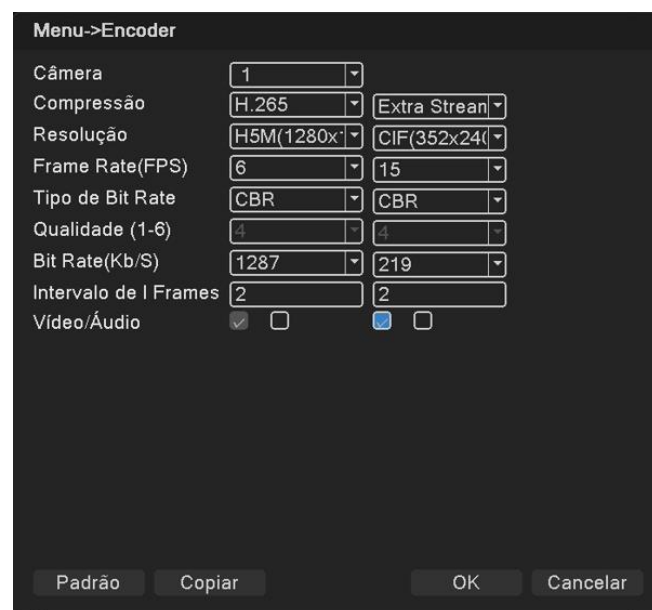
Menu->Encoder

| | | |
|---|---|---|
| Câmera | 1 | |
| Compressão | H.265 | Extra Stream |
| Resolução | H5M(1280x | CIF(352x24( |
| Frame Rate(FPS) | 6 | 15 |
| Tipo de Bit Rate | CBR | CBR |
| Qualidade (1-6) | 4 | 4 |
| Bit Rate(Kb/S) | 1287 | 219 |
| Intervalo de I Frames | 2 | 2 |
| Vídeo/Áudio | | |

Padrão Copiar OK Cancelar